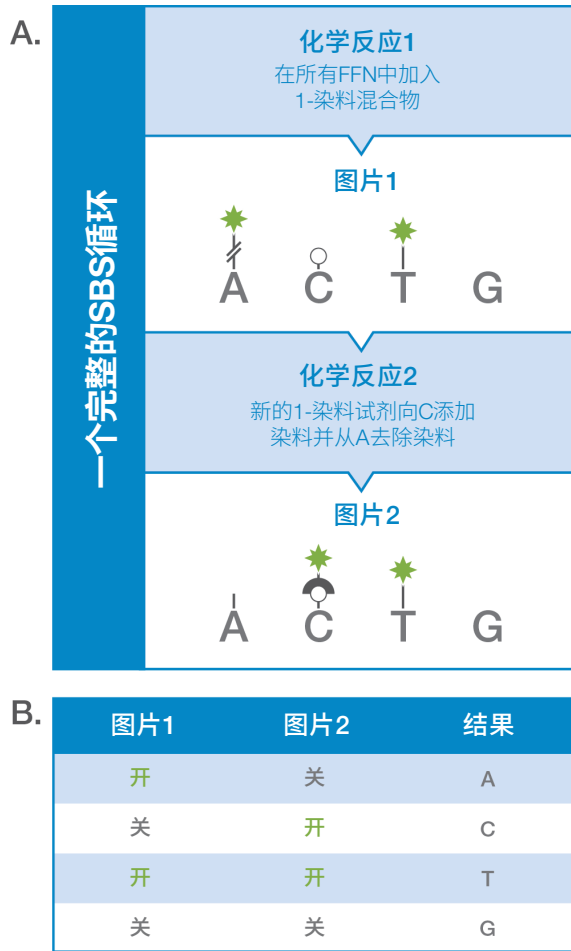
A.

一个完整的SBS循环

化学反应1
在所有FFN中加入
1-染料混合物

图片1

A C T G

化学反应2
新的1-染料试剂向C添加
染料并从A去除染料

图片2

A C T G

B.

| 图片1 | 图片2 | 结果 |
|---|---|---|
| 开 | 关 | A |
| 关 | 开 | C |
| 开 | 开 | T |
| 关 | 关 | G |